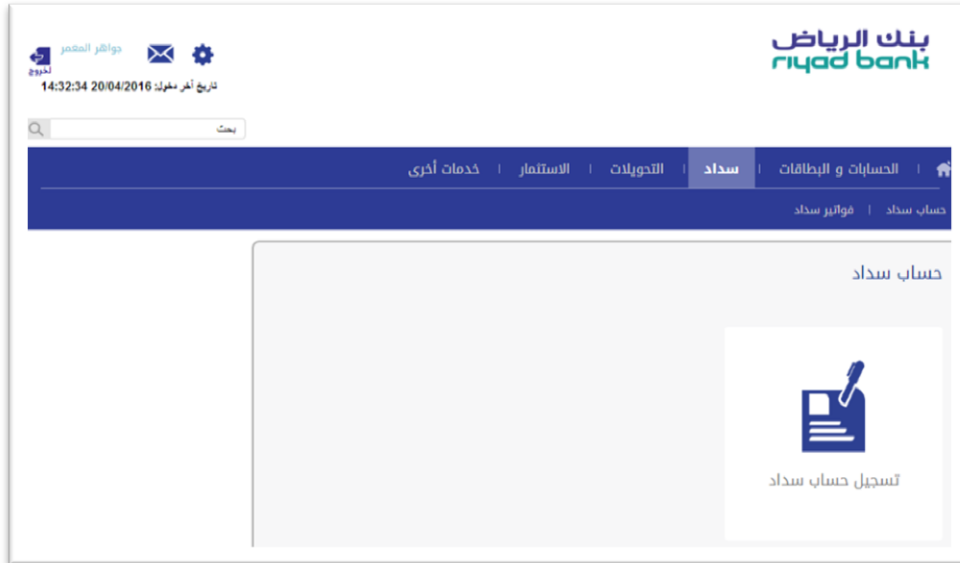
بنك الرياض
riyad bank

جواهر المعمر
لخروج
تاريخ آخر دخول: 20/04/2016 14:32:34

بحث

الحسابات و البطاقات | سداد | التحويلات | الاستثمار | خدمات أخرى

حساب سداد | فواتير سداد

حساب سداد

تسجيل حساب سداد